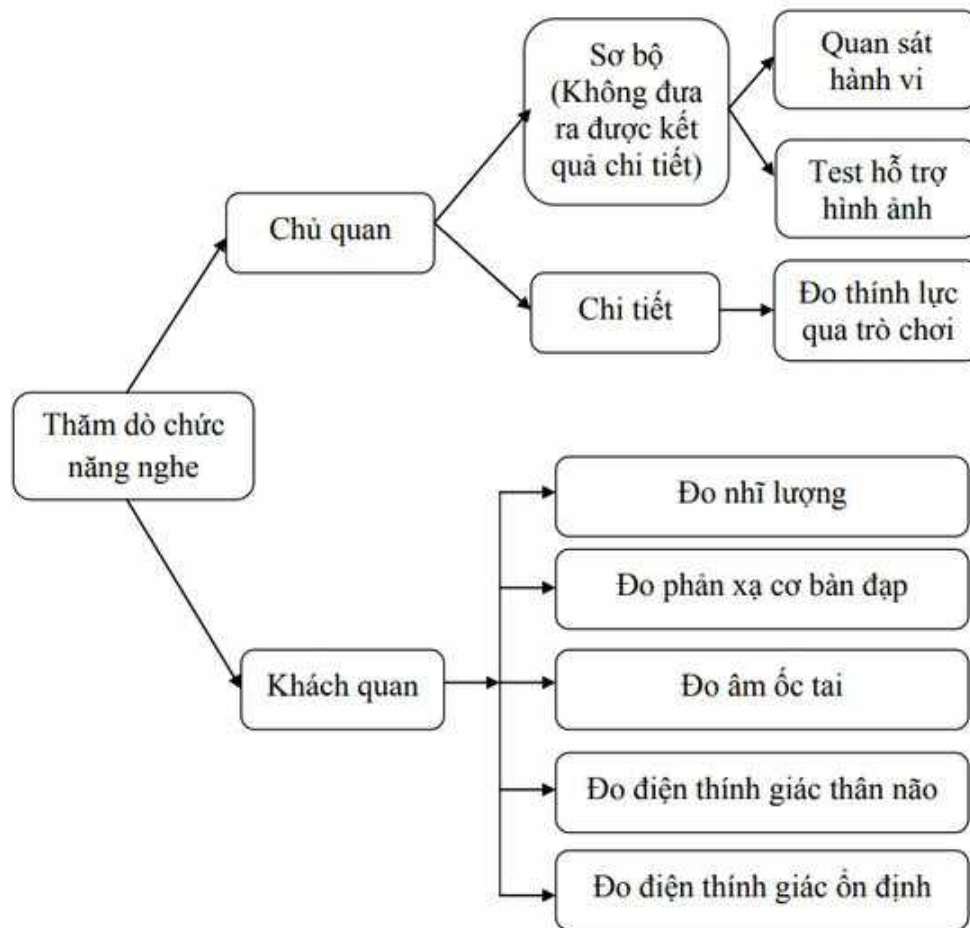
Thăm dò chức năng nghe

Chủ quan

Sơ bộ (Không đưa ra được kết quả chi tiết)

Quan sát hành vi

Test hỗ trợ hình ảnh

Chi tiết

Đo thính lực qua trò chơi

Khách quan

Đo nhĩ lượng

Đo phản xạ cơ bàn đạp

Đo âm ốc tai

Đo điện thính giác thân não

Đo điện thính giác ổn định